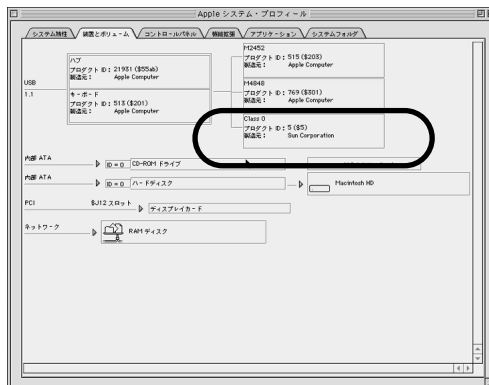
Apple システム・プロフィール

システム概要　装置とボリューム　コントロールパネル　機能拡張　アプリケーション　システムフォルダ

USB
1.1

ハブ
プロダクト ID： 21951 ($55ab)
製造元：　Apple Computer

キーボード
プロダクト ID： 513 ($201)
製造元：　Apple Computer

M2452
プロダクト ID： 515 ($203)
製造元：　Apple Computer

M4848
プロダクト ID： 769 ($301)
製造元：　Apple Computer

Class 0
プロダクト ID： 5 ($5)
製造元：　Sun Corporation

内部 ATA　ID = 0　CD-ROM ドライブ

内部 ATA　ID = 0　ハードディスク　Macintosh HD

PCI　$J12 スロット　ディスプレイカード

ネットワーク　RAM ディスク